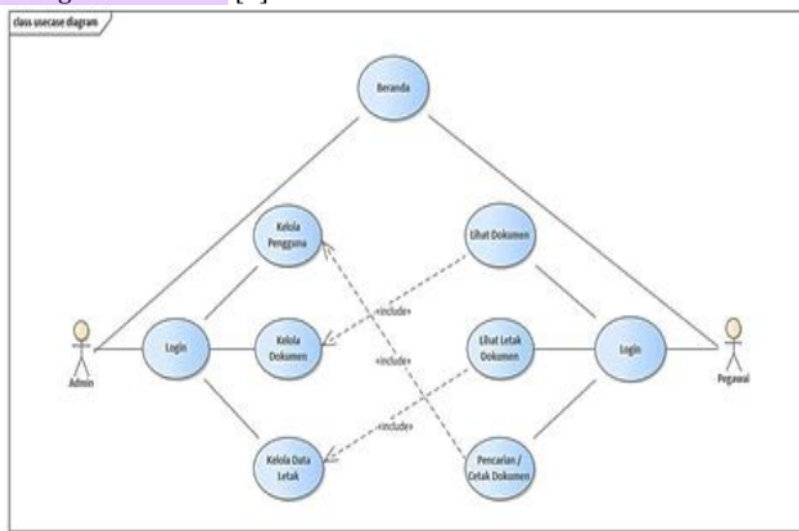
class usecase diagram

Beranda

Kelola Pengguna

Lihat Dokumen

«include»

Admin

Login

Kelola Dokumen

«include»

Lihat Letak Dokumen

Login

Pegawai

«include»

Kelola Data Letak

Pencarian / Cetak Dokumen